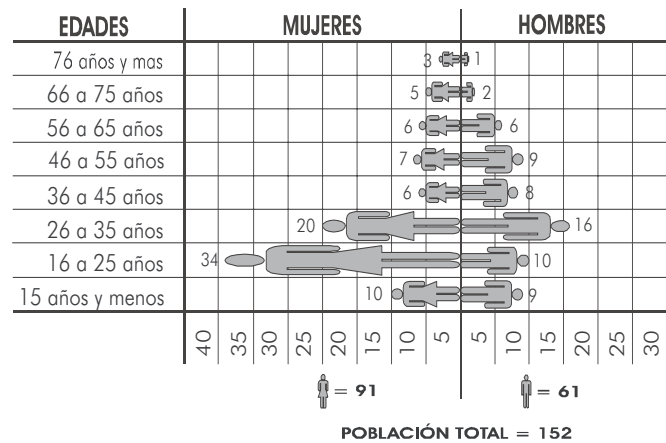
| EDADES | MUJERES | HOMBRES |
|---|---|---|
| 76 años y mas | 3 | 1 |
| 66 a 75 años | 5 | 2 |
| 56 a 65 años | 6 | 6 |
| 46 a 55 años | 7 | 9 |
| 36 a 45 años | 6 | 8 |
| 26 a 35 años | 20 | 16 |
| 16 a 25 años | 34 | 10 |
| 15 años y menos | 10 | 9 |

40 35 30 25 20 15 10 5 | 5 10 15 20 25 30

= 91

= 61

POBLACIÓN TOTAL = 152